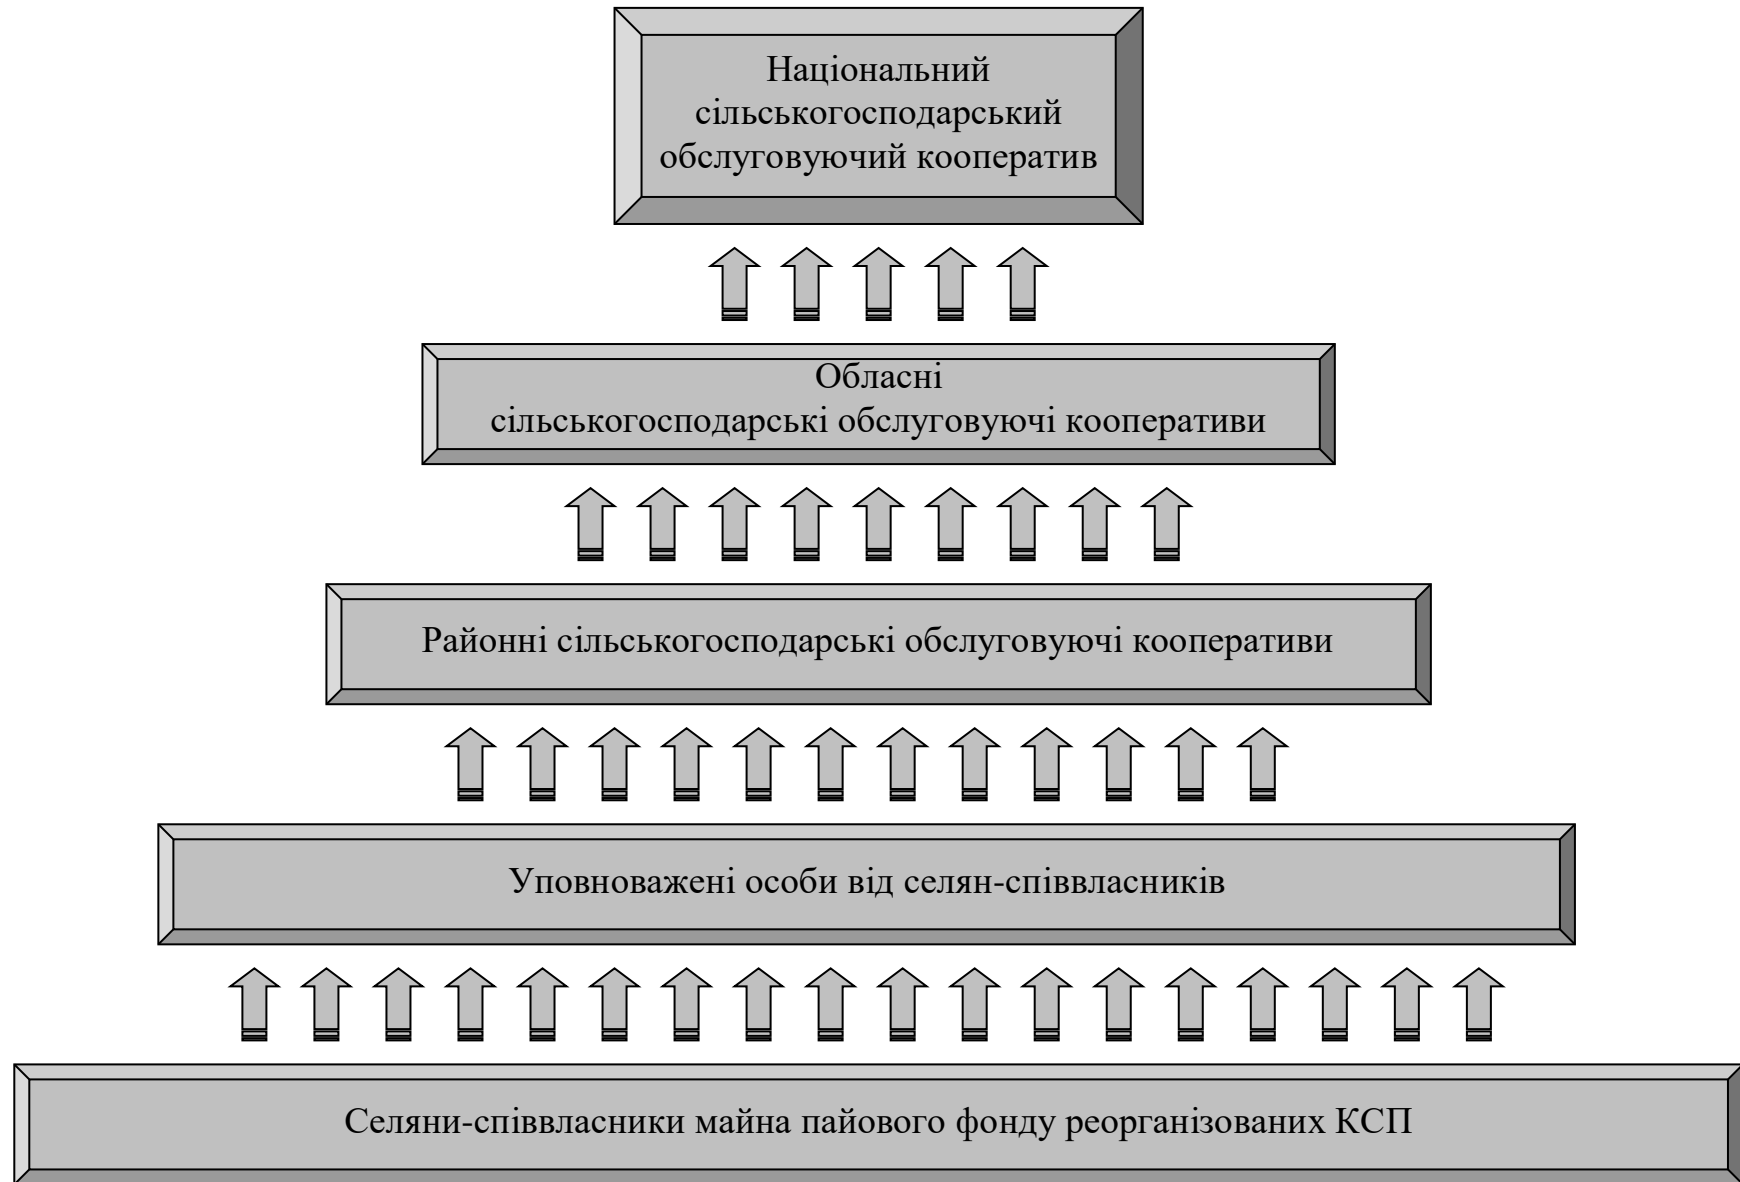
Національний сільськогосподарський обслуговуючий кооператив

Обласні сільськогосподарські обслуговуючі кооперативи

Районні сільськогосподарські обслуговуючі кооперативи

Уповноважені особи від селян-співвласників

Селяни-співвласники майна пайового фонду реорганізованих КСП